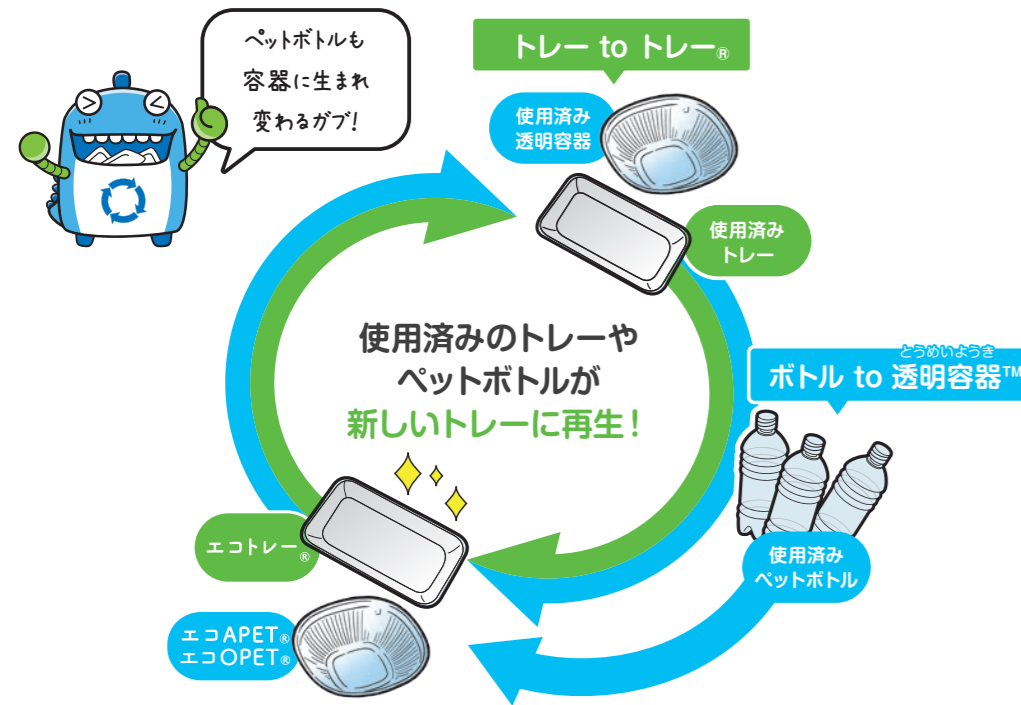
ペットボトルも容器に生まれ変わるガブ!

トレー to トレー®

使用済み透明容器

使用済みトレー

使用済みのトレーやペットボトルが新しいトレーに再生!

とうめいようき
ボトル to 透明容器™

使用済みペットボトル

エコトレー®

エコAPET®
エコOPET®